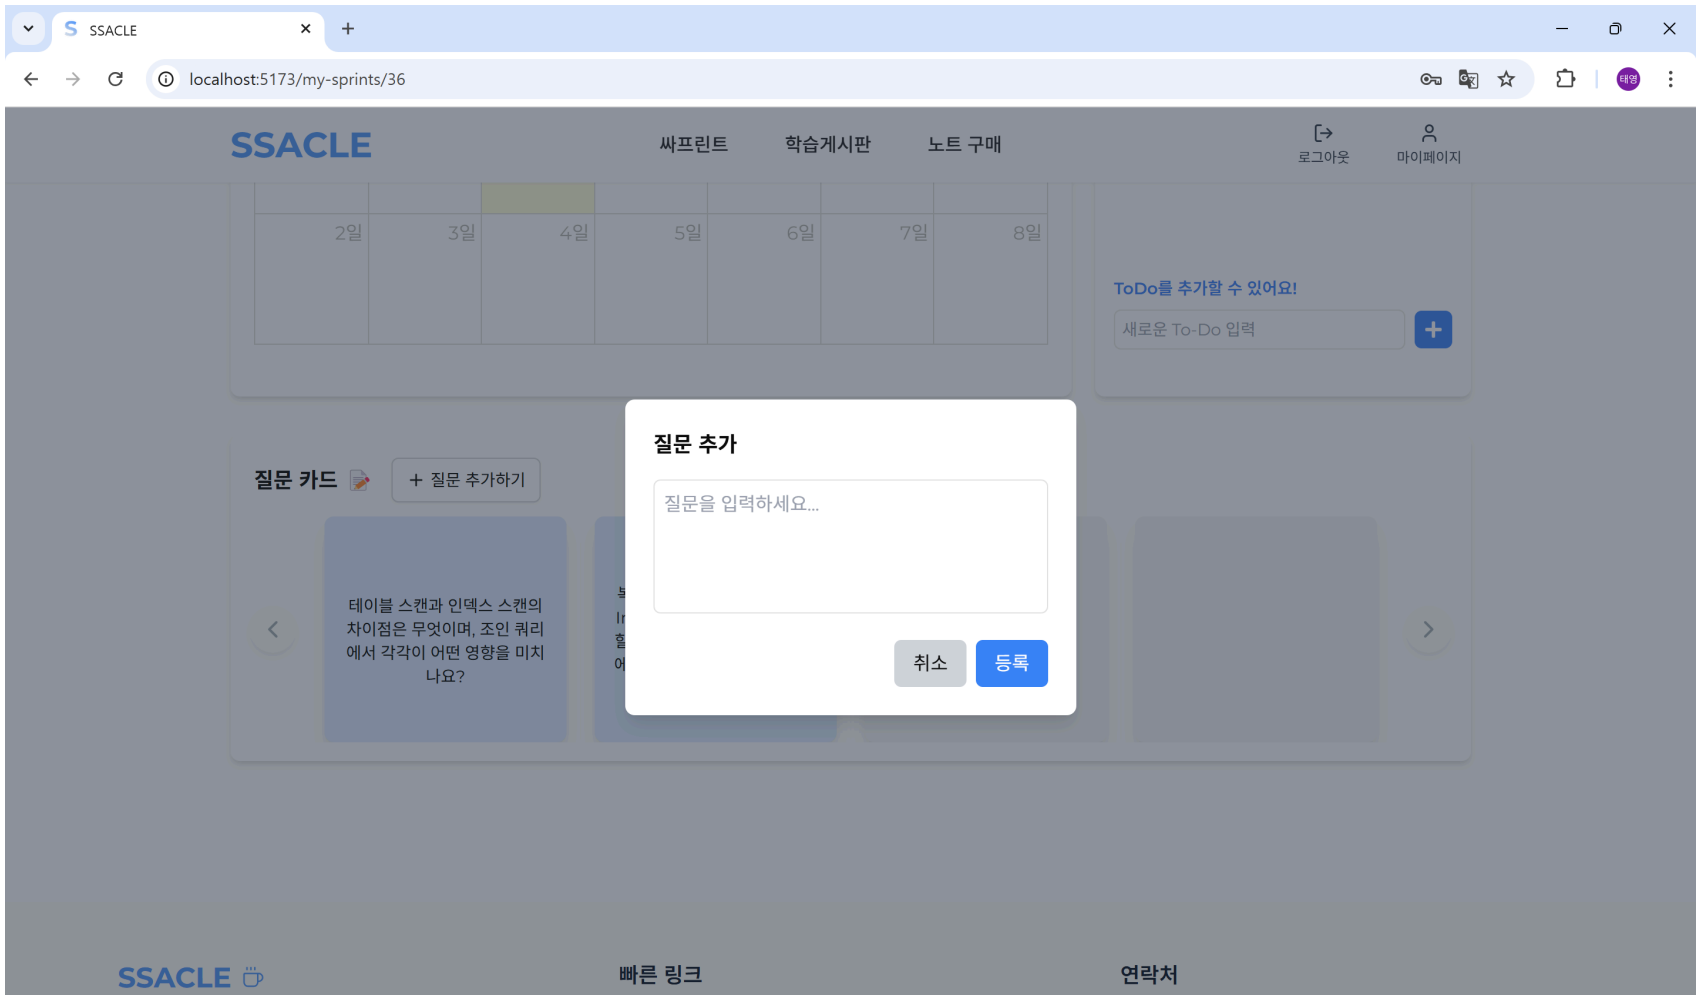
SSACLE

localhost:5173/my-sprints/36

태영

SSACLE

싸프린트

학습게시판

노트 구매

로그아웃

마이페이지

| 2일 | 3일 | 4일 | 5일 | 6일 | 7일 | 8일 |
|---|---|---|---|---|---|---|

ToDo를 추가할 수 있어요!

새로운 To-Do 입력

+

질문 카드

+ 질문 추가하기

테이블 스캔과 인덱스 스캔의 차이점은 무엇이며, 조인 쿼리에서 각각이 어떤 영향을 미치나요?

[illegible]

질문 추가

질문을 입력하세요...

취소

등록

SSACLE

빠른 링크

연락처